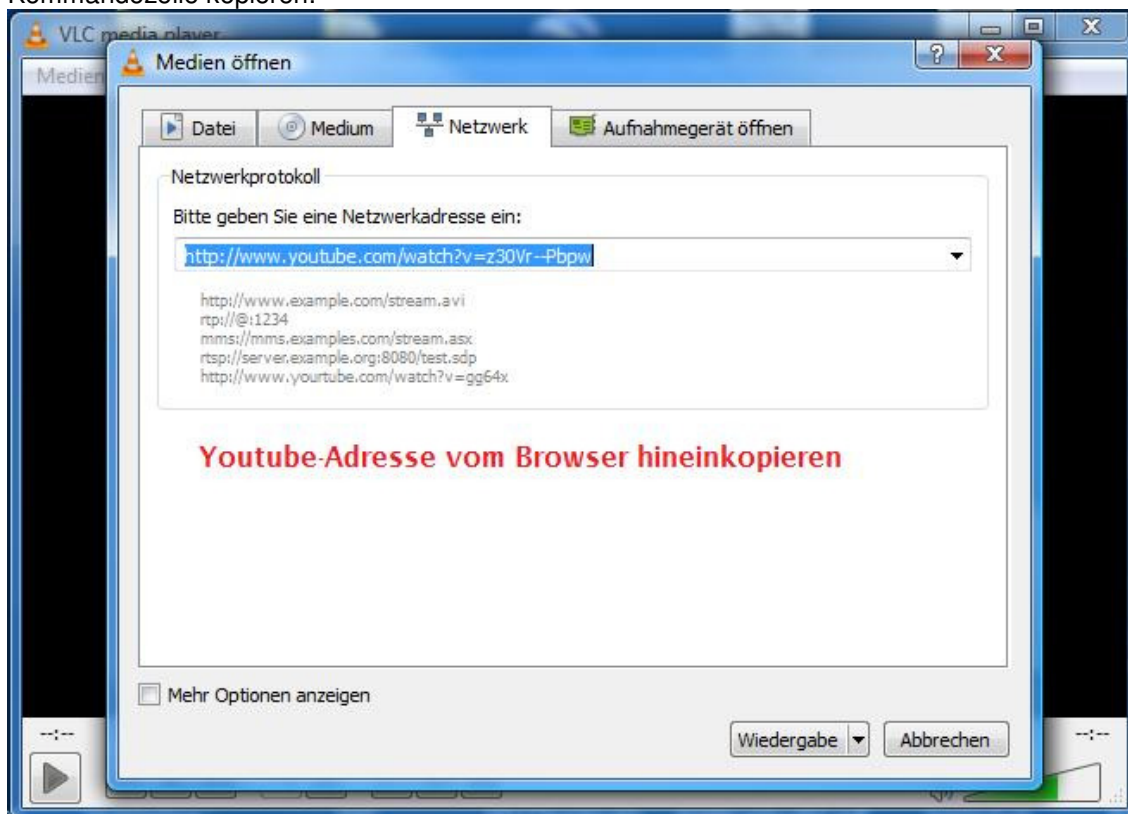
Kommandozeile kopieren.

VLC media player

Medien

Medien öffnen

?

X

Datei

Medium

Netzwerk

Aufnahmegerät öffnen

Netzwerkprotokoll

Bitte geben Sie eine Netzwerkadresse ein:

http://www.youtube.com/watch?v=z30Vr--Pbpw

http://www.example.com/stream.avi
rtp://@:1234
mms://mms.examples.com/stream.asx
rtsp://server.example.org:8080/test.sdp
http://www.yourtube.com/watch?v=gg64x

Youtube-Adresse vom Browser hineinkopieren

Mehr Optionen anzeigen

Wiedergabe

Abbrechen

--:--

--:--